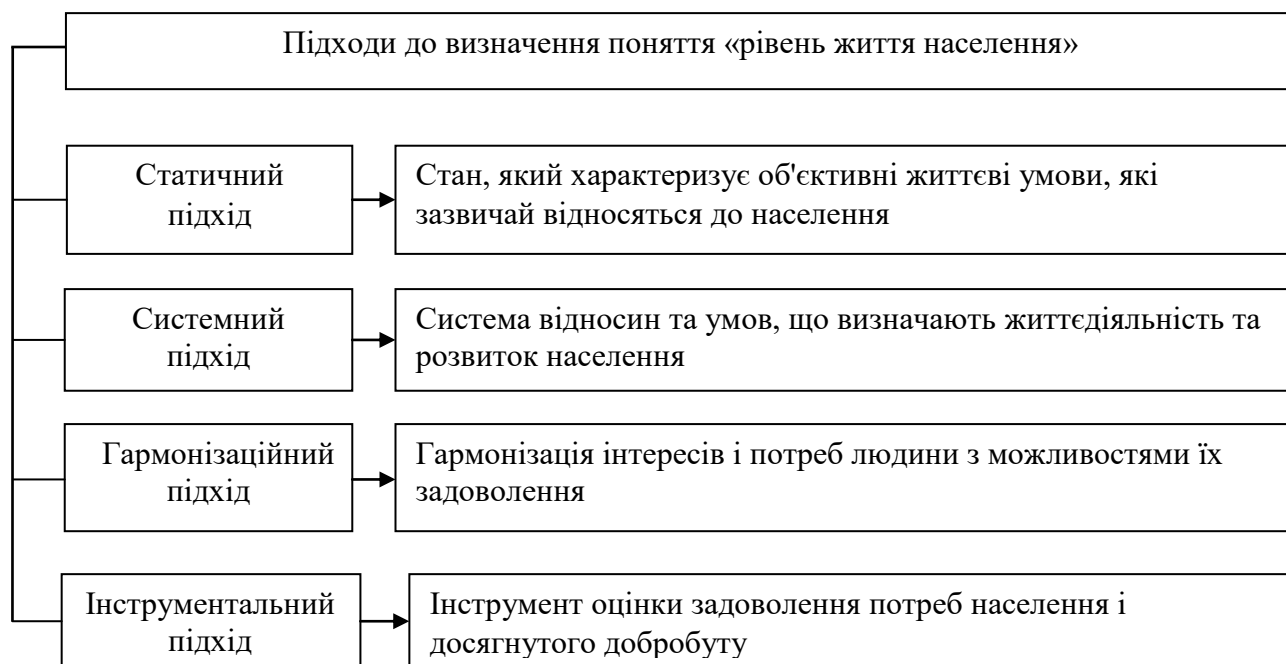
Підходи до визначення поняття «рівень життя населення»

Статичний підхід

Стан, який характеризує об'єктивні життєві умови, які зазвичай відносяться до населення

Системний підхід

Система відносин та умов, що визначають життєдіяльність та розвиток населення

Гармонізаційний підхід

Гармонізація інтересів і потреб людини з можливостями їх задоволення

Інструментальний підхід

Інструмент оцінки задоволення потреб населення і досягнутого добробуту